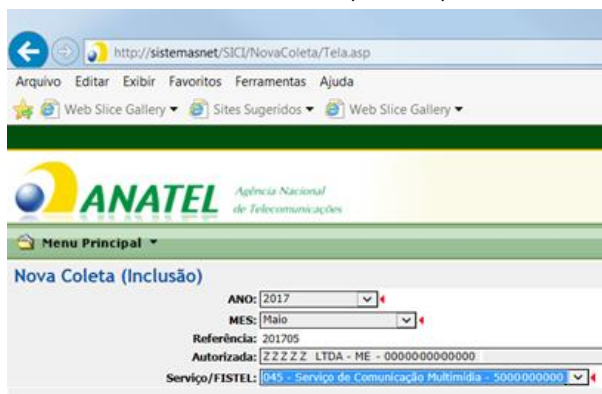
http://sistemasnet/SICI/NovaColeta/Tela.asp

Arquivo Editar Exibir Favoritos Ferramentas Ajuda

Web Slice Gallery ▾ Sites Sugeridos ▾ Web Slice Gallery ▾

ANATEL Agência Nacional de Telecomunicações

Menu Principal ▾

Nova Coleta (Inclusão)

ANO: 2017

MES: Maio

Referência: 201705

Autorizada: ZZZZZ LTDA - ME - 0000000000000

Serviço/FISTEL: 045 - Serviço de Comunicação Multimídia - 5000000000